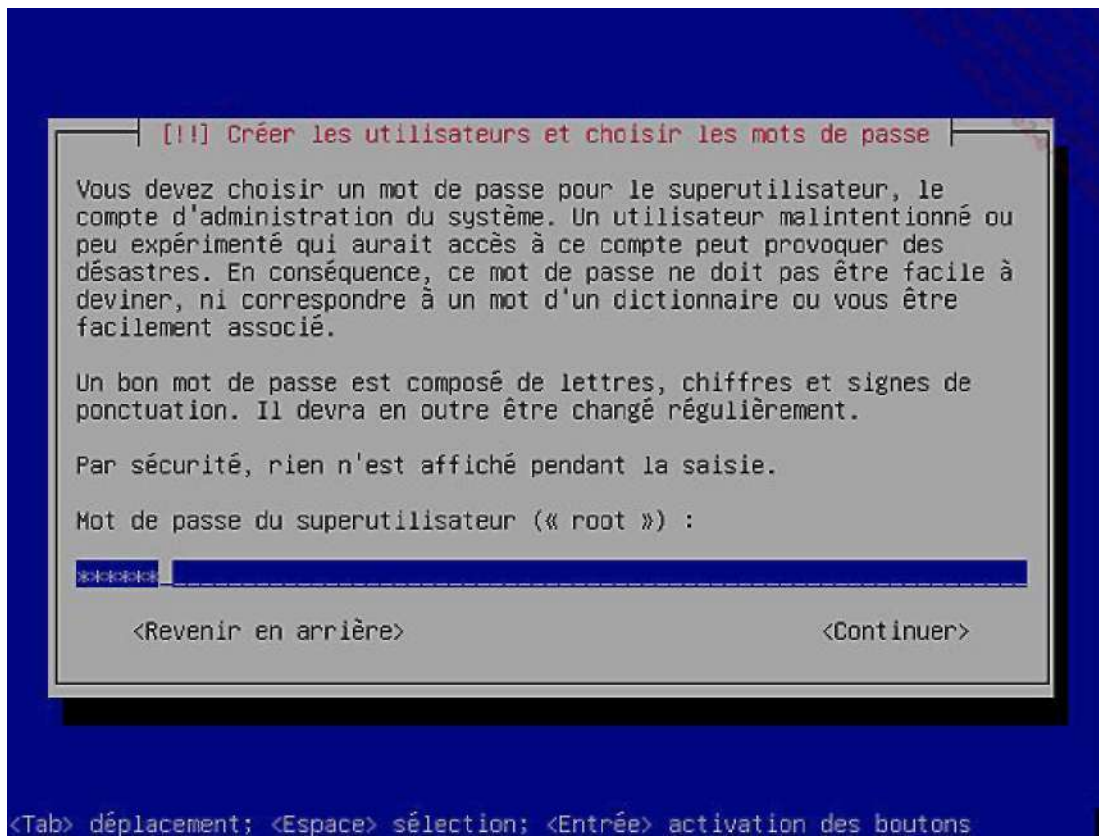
[!!] Créer les utilisateurs et choisir les mots de passe

Vous devez choisir un mot de passe pour le superutilisateur, le compte d'administration du système. Un utilisateur malintentionné ou peu expérimenté qui aurait accès à ce compte peut provoquer des désastres. En conséquence, ce mot de passe ne doit pas être facile à deviner, ni correspondre à un mot d'un dictionnaire ou vous être facilement associé.

Un bon mot de passe est composé de lettres, chiffres et signes de ponctuation. Il devra en outre être changé régulièrement.

Par sécurité, rien n'est affiché pendant la saisie.

Mot de passe du superutilisateur (« root ») :

******

<Revenir en arrière>

<Continuer>

<Tab> déplacement; <Espace> sélection; <Entrée> activation des boutons